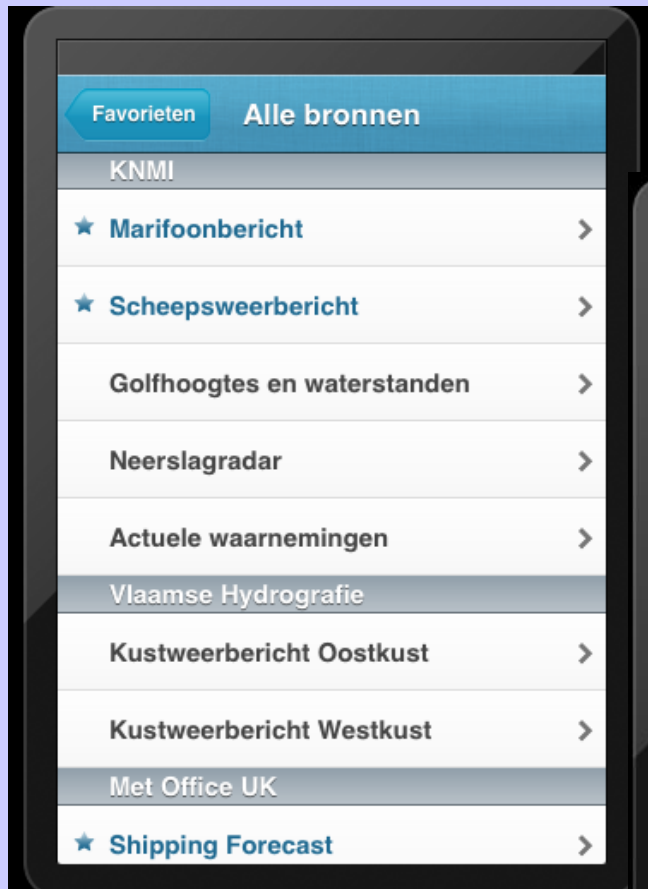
Favorieten Alle bronnen

KNMI

★ Marifoonbericht >

★ Scheepsweerbericht >

Golfhoogtes en waterstanden >

Neerslagradar >

Actuele waarnemingen >

Vlaamse Hydrografie

Kustweerbericht Oostkust >

Kustweerbericht Westkust >

Met Office UK

★ Shipping Forecast >